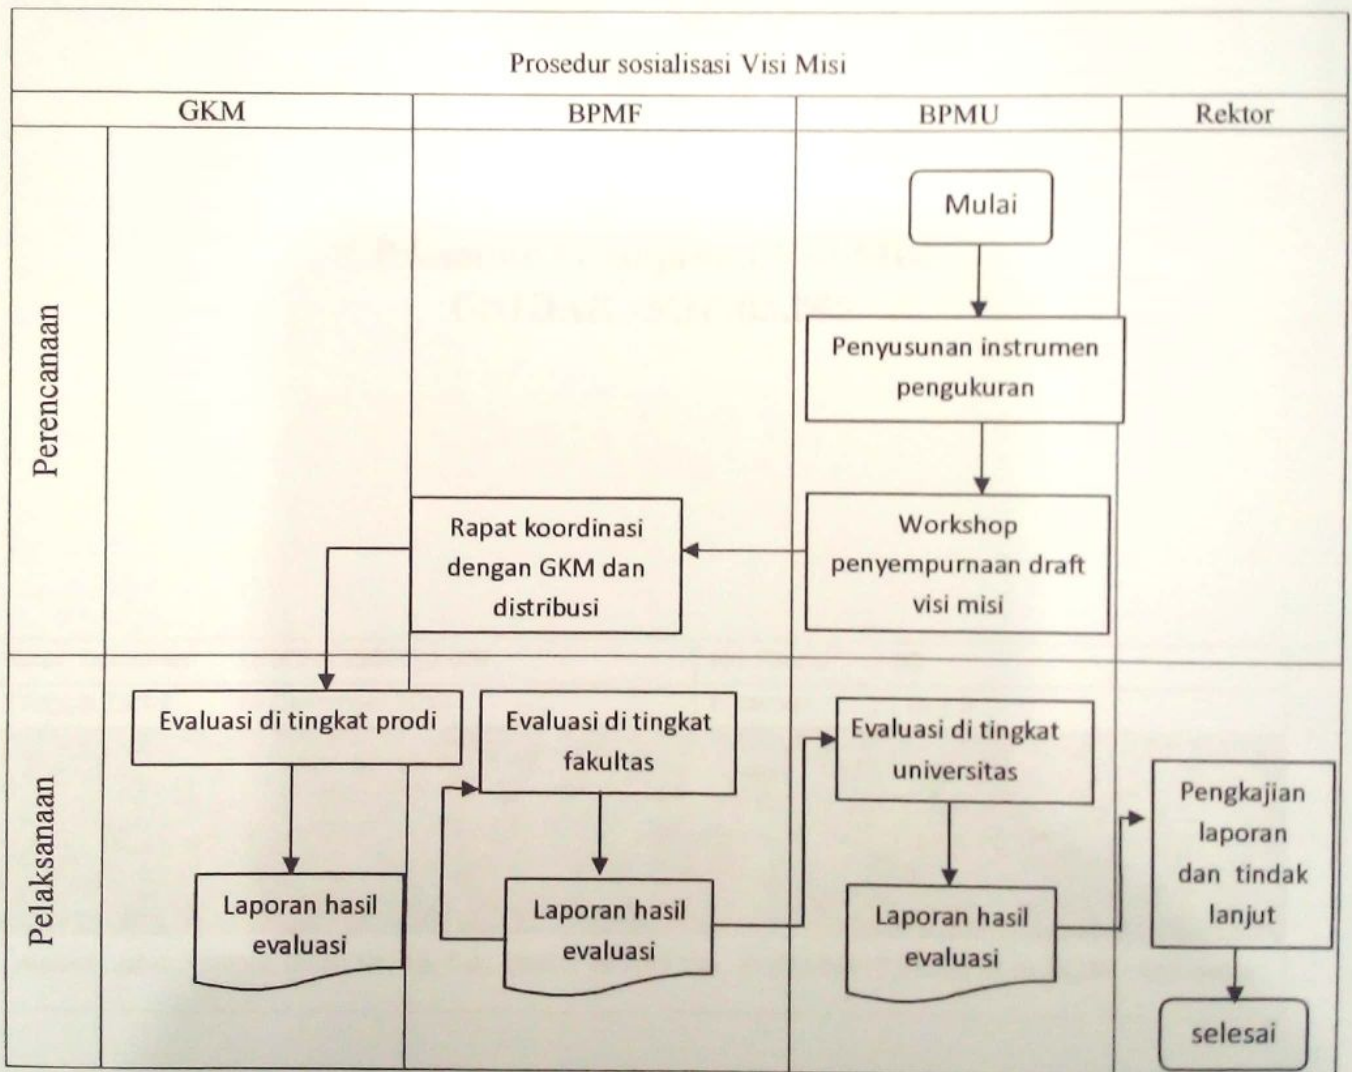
Prosedur sosialisasi Visi Misi

| | GKM | BPMF | BPMU | Rektor |
|---|---|---|---|---|

Perencanaan

Mulai

Penyusunan instrumen pengukuran

Workshop penyempurnaan draft visi misi

Rapat koordinasi dengan GKM dan distribusi

Pelaksanaan

Evaluasi di tingkat prodi

Laporan hasil evaluasi

Evaluasi di tingkat fakultas

Laporan hasil evaluasi

Evaluasi di tingkat universitas

Laporan hasil evaluasi

Pengkajian laporan dan tindak lanjut

selesai